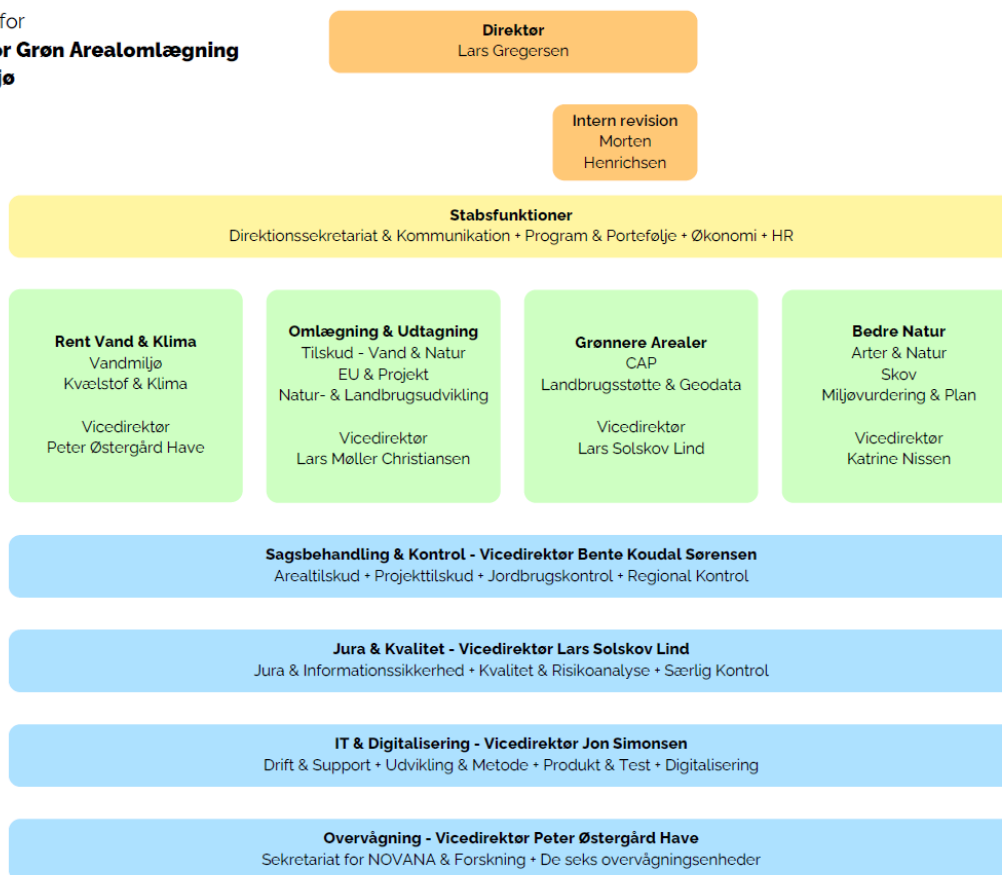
for
r Grøn Arealomlægning
jø

**Direktør**
Lars Gregersen

**Intern revision**
Morten Henrichsen

**Stabsfunktioner**
Direktionssekretariat & Kommunikation + Program & Portefølje + Økonomi + HR

**Rent Vand & Klima**
Vandmiljø
Kvælstof & Klima

Vicedirektør
Peter Østergård Have

**Omlægning & Udtagning**
Tilskud - Vand & Natur
EU & Projekt
Natur- & Landbrugsudvikling

Vicedirektør
Lars Møller Christiansen

**Grønnere Arealer**
CAP
Landbrugsstøtte & Geodata

Vicedirektør
Lars Solskov Lind

**Bedre Natur**
Arter & Natur
Skov
Miljøvurdering & Plan

Vicedirektør
Katrine Nissen

**Sagsbehandling & Kontrol - Vicedirektør Bente Koudal Sørensen**
Arealtilskud + Projekttilskud + Jordbrugskontrol + Regional Kontrol

**Jura & Kvalitet - Vicedirektør Lars Solskov Lind**
Jura & Informationssikkerhed + Kvalitet & Risikoanalyse + Særlig Kontrol

**IT & Digitalisering - Vicedirektør Jon Simonsen**
Drift & Support + Udvikling & Metode + Produkt & Test + Digitalisering

**Overvågning - Vicedirektør Peter Østergård Have**
Sekretariat for NOVANA & Forskning + De seks overvågningsenheder